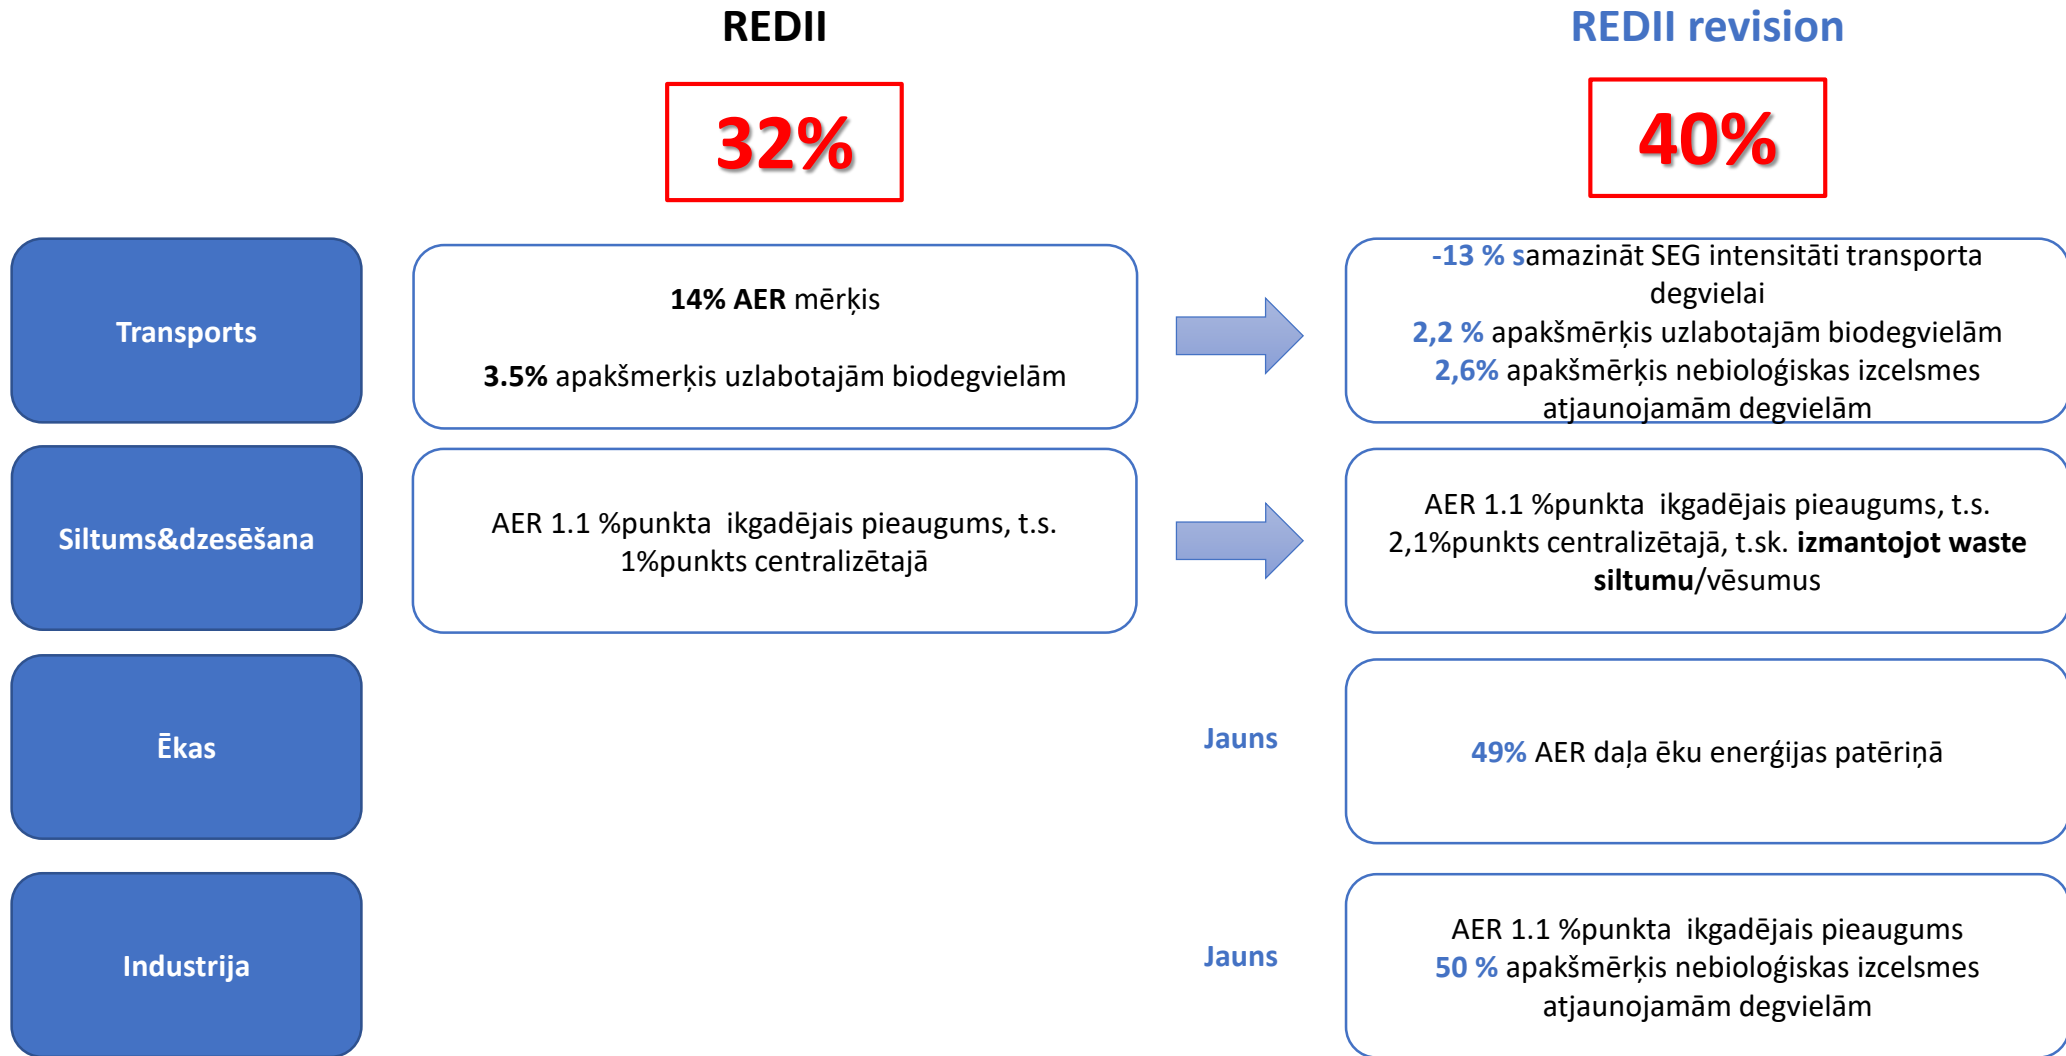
REDII

32%

REDII revision

40%

Transports

14% AER mērķis

3.5% apakšmerķis uzlabotajām biodegvielām

-13 % samazināt SEG intensitāti transporta degvielai
2,2 % apakšmērķis uzlabotajām biodegvielām
2,6% apakšmērķis nebioloģiskas izcelsmes atjaunojamām degvielām

Siltums&dzesēšana

AER 1.1 %punkta ikgadējais pieaugums, t.s. 1%punkts centralizētajā

AER 1.1 %punkta ikgadējais pieaugums, t.s. 2,1%punkts centralizētajā, t.sk. izmantojot waste siltumu/vēsumus

Ēkas

Jauns

49% AER daļa ēku enerģijas patēriņā

Industrija

Jauns

AER 1.1 %punkta ikgadējais pieaugums
50 % apakšmērķis nebioloģiskas izcelsmes atjaunojamām degvielām